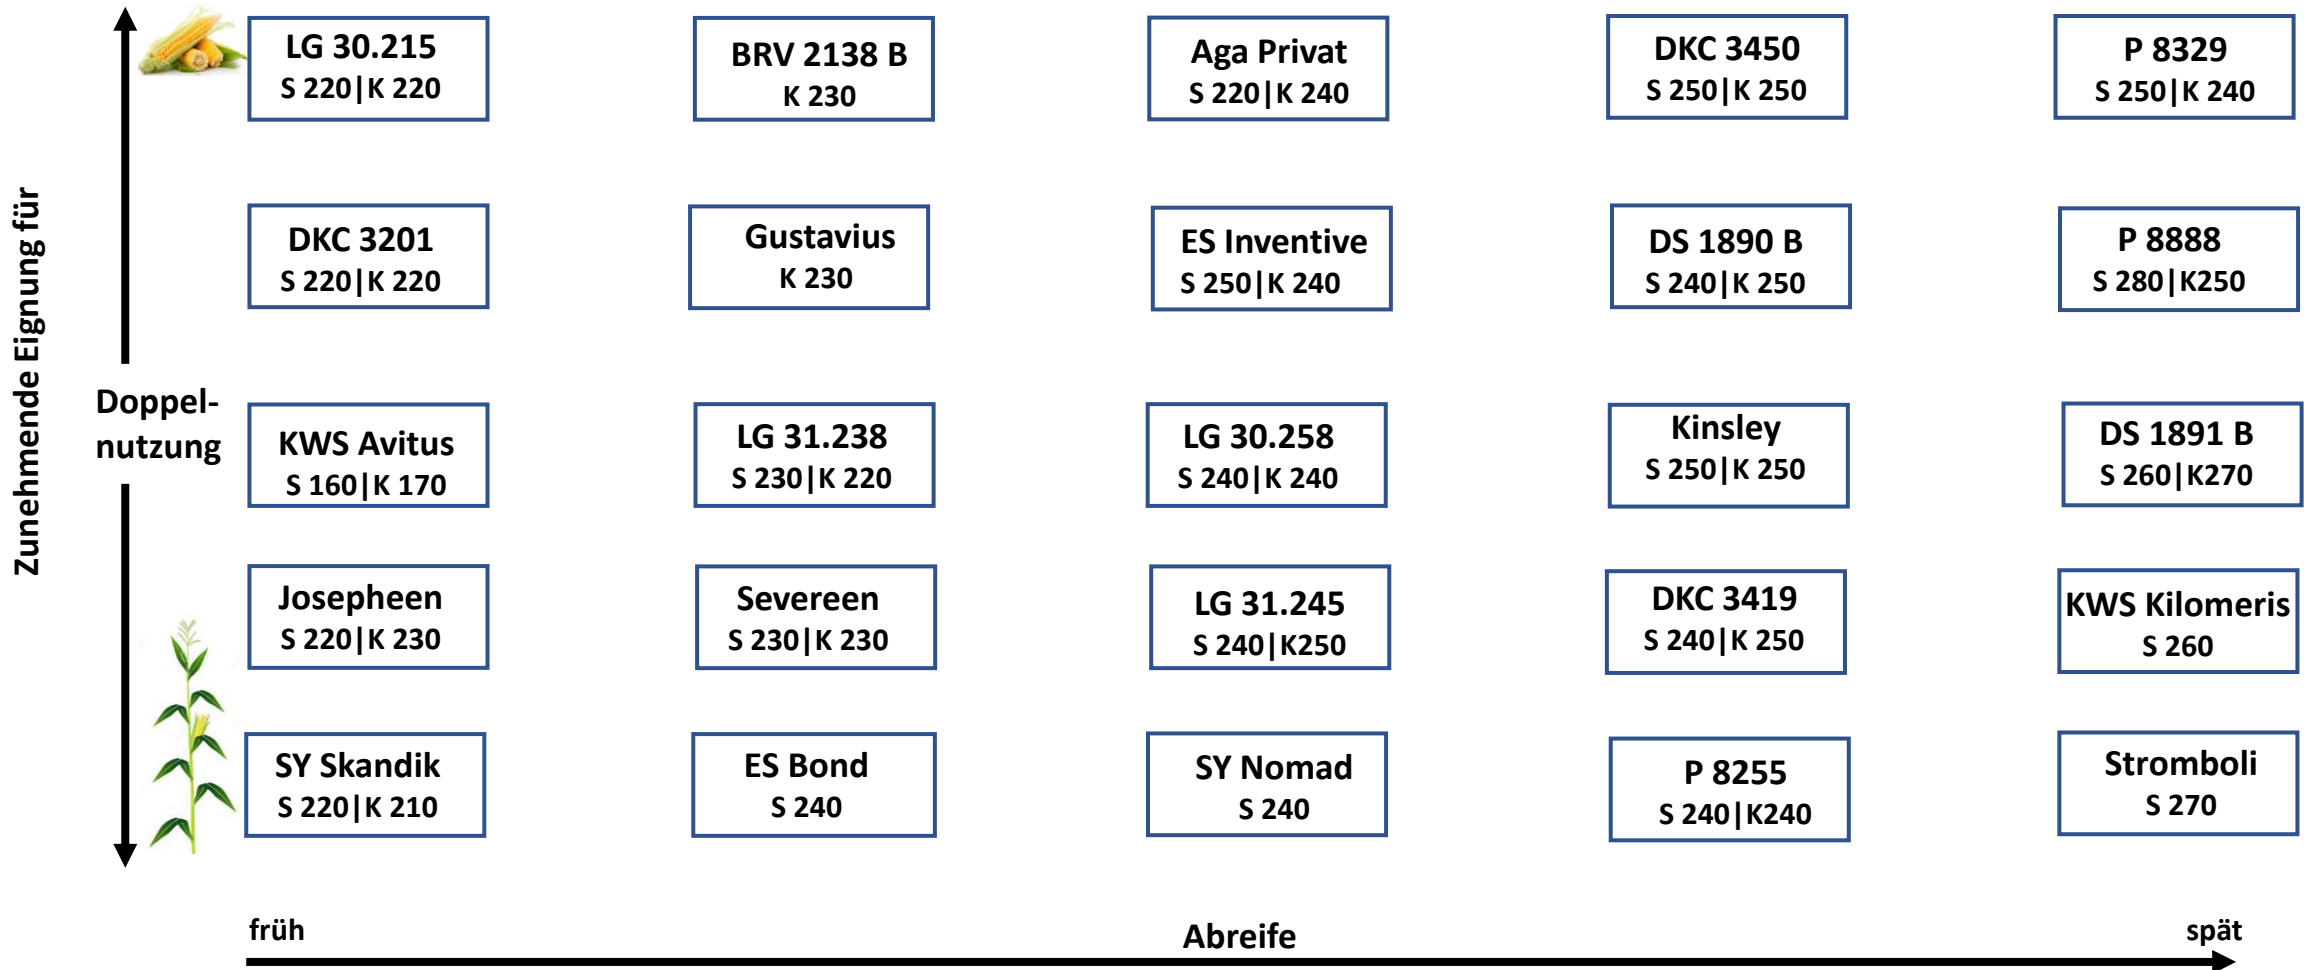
Zunehmende Eignung für

Doppelnutzung

LG 30.215
S 220|K 220

BRV 2138 B
K 230

Aga Privat
S 220|K 240

DKC 3450
S 250|K 250

P 8329
S 250|K 240

DKC 3201
S 220|K 220

Gustavius
K 230

ES Inventive
S 250|K 240

DS 1890 B
S 240|K 250

P 8888
S 280|K250

KWS Avitus
S 160|K 170

LG 31.238
S 230|K 220

LG 30.258
S 240|K 240

Kinsley
S 250|K 250

DS 1891 B
S 260|K270

Josepheen
S 220|K 230

Severeen
S 230|K 230

LG 31.245
S 240|K250

DKC 3419
S 240|K 250

KWS Kilomeris
S 260

SY Skandik
S 220|K 210

ES Bond
S 240

SY Nomad
S 240

P 8255
S 240|K240

Stromboli
S 270

früh

Abreife

spät